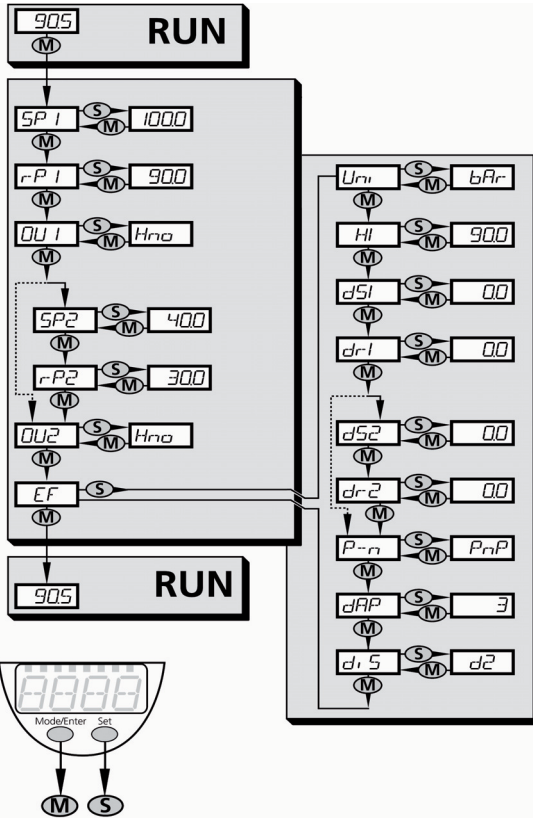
90.5
M
RUN

SP1
S
M
100.0

rP1
S
M
90.0

OU1
S
M
Hno

SP2
S
M
40.0

rP2
S
M
30.0

OU2
S
M
Hno

EF
S
M

Uni
S
M
bAr

HI
S
M
90.0

dS1
S
M
0.0

dr1
S
M
0.0

dS2
S
M
0.0

dr2
S
M
0.0

P-n
S
M
PnP

dAP
S
M
3

diS
S
M
d2

M

90.5
RUN

Mode/Enter
Set
M
S